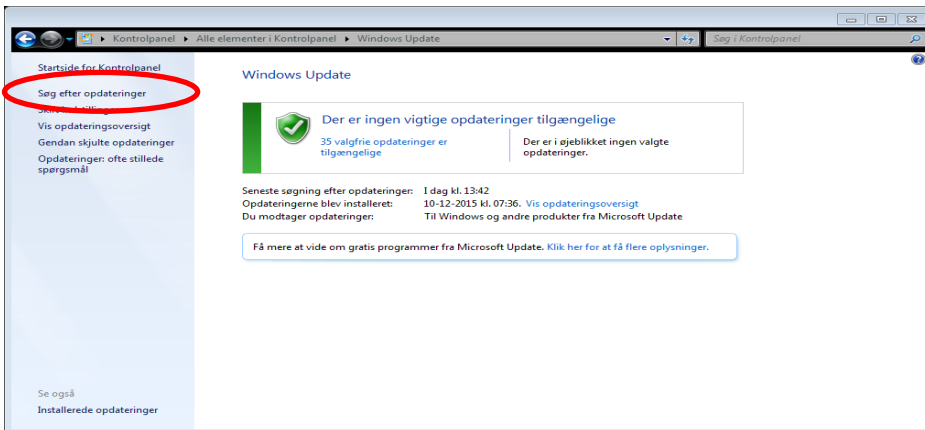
Kontrolpanel ▸ Alle elementer i Kontrolpanel ▸ Windows Update

Søg i Kontrolpanel

Startside for Kontrolpanel

Søg efter opdateringer

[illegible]

Vis opdateringsoversigt

Gendan skjulte opdateringer

Opdateringer: ofte stillede spørgsmål

Windows Update

Der er ingen vigtige opdateringer tilgængelige

35 valgfrie opdateringer er tilgængelige

Der er i øjeblikket ingen valgte opdateringer.

Seneste søgning efter opdateringer: I dag kl. 13:42
Opdateringerne blev installeret: 10-12-2015 kl. 07:36. Vis opdateringsoversigt
Du modtager opdateringer: Til Windows og andre produkter fra Microsoft Update

Få mere at vide om gratis programmer fra Microsoft Update. Klik her for at få flere oplysninger.

Se også

Installerede opdateringer